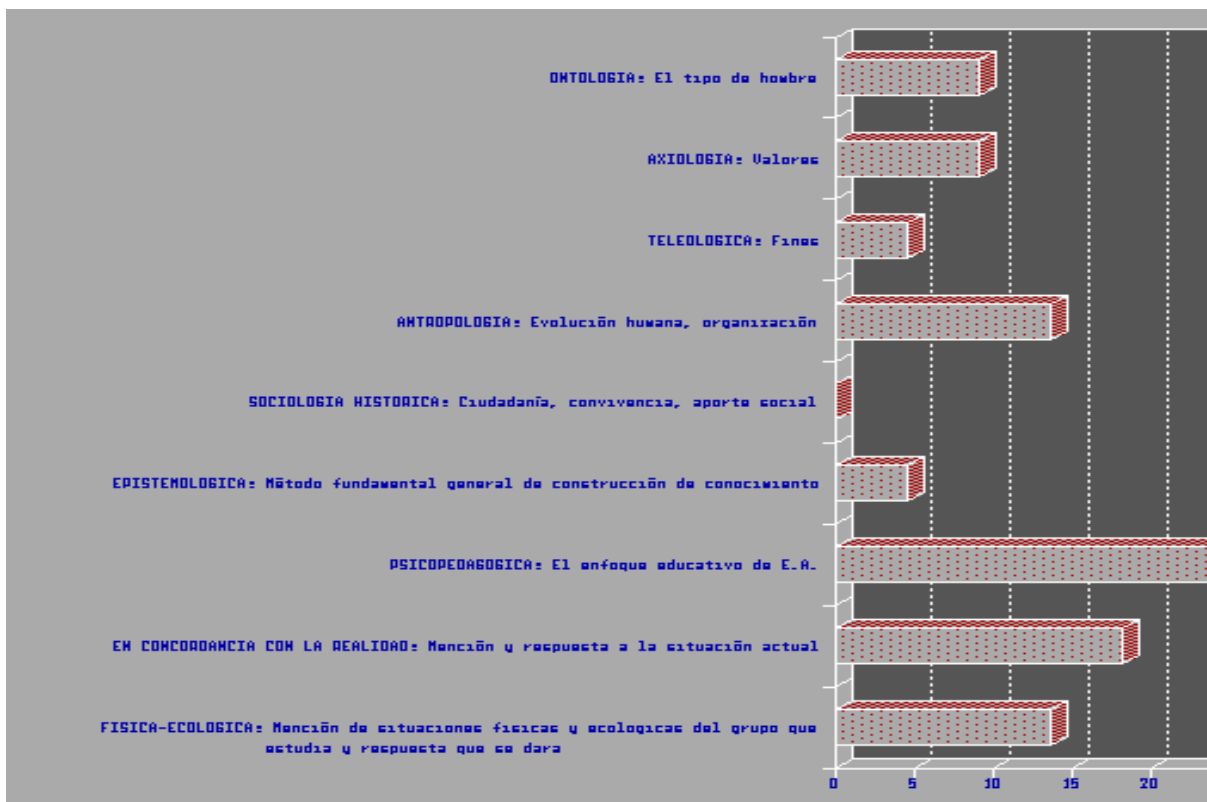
ONTOLOGIA: El tipo de hombre

AXIOLOGIA: Valores

TELEOLOGICA: Fines

ANTROPOLOGIA: Evolución humana, organización

SOCIOLOGIA HISTORICA: Ciudadanía, convivencia, aporte social

EPISTEMOLOGICA: Método fundamental general de construcción de conocimiento

PSICOPEDAGOGICA: El enfoque educativo de E.A.

EN CONCORDANCIA CON LA REALIDAD: Mención y respuesta a la situación actual

FISICA-ECOLOGICA: Mención de situaciones físicas y ecológicas del grupo que estudia y respuesta que se dará

0
5
10
15
20